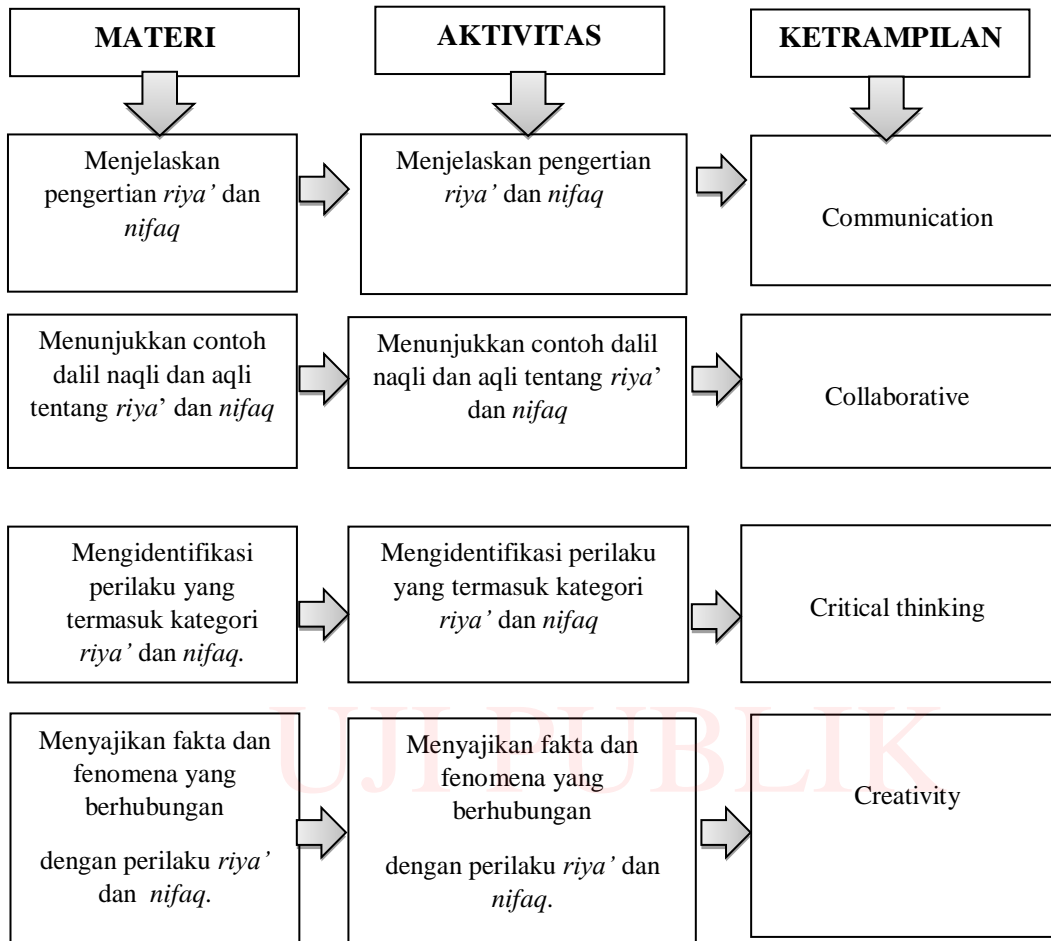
MATERI

AKTIVITAS

KETRAMPILAN

Menjelaskan pengertian *riya'* dan *nifaq*

Menjelaskan pengertian *riya'* dan *nifaq*

Communication

Menunjukkan contoh dalil naqli dan aqli tentang *riya*' dan *nifaq*

Menunjukkan contoh dalil naqli dan aqli tentang *riya*' dan *nifaq*

Collaborative

Mengidentifikasi perilaku yang termasuk kategori *riya'* dan *nifaq*.

Mengidentifikasi perilaku yang termasuk kategori *riya'* dan *nifaq*

Critical thinking

Menyajikan fakta dan fenomena yang berhubungan

dengan perilaku *riya'* dan *nifaq*.

Menyajikan fakta dan fenomena yang berhubungan

dengan perilaku *riya'* dan *nifaq*.

Creativity

UJI PUBLIK